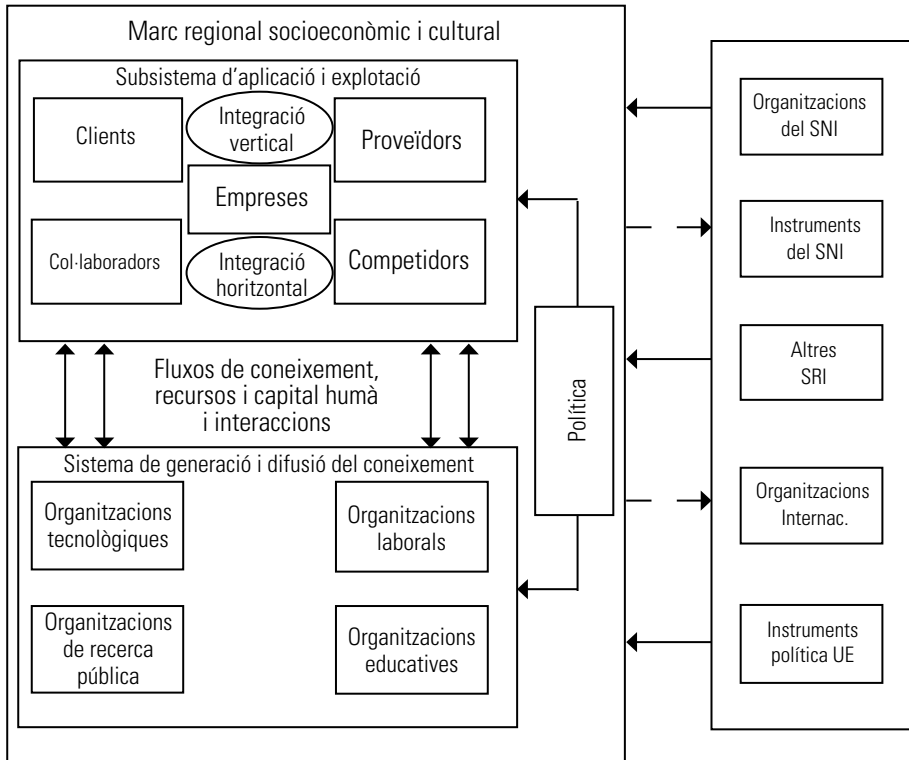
Marc regional socioeconòmic i cultural

Subsistema d'aplicació i explotació

Clients

Integració vertical

Proveïdors

Empreses

Col·laboradors

Integració horitzontal

Competidors

Fluxos de coneixement, recursos i capital humà i interaccions

Sistema de generació i difusió del coneixement

Organitzacions tecnològiques

Organitzacions laborals

Organitzacions de recerca pública

Organitzacions educatives

Política

Organitzacions del SNI

Instruments del SNI

Altres SRI

Organitzacions Internac.

Instruments política UE